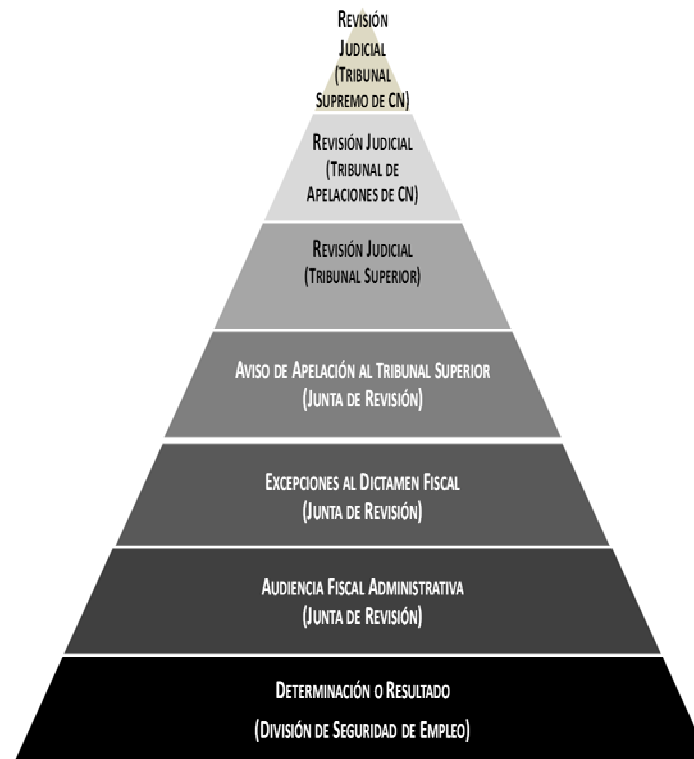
Revisión Judicial (Tribunal Supremo de CN)

Revisión Judicial (Tribunal de Apelaciones de CN)

Revisión Judicial (Tribunal Superior)

Aviso de Apelación al Tribunal Superior (Junta de Revisión)

Excepciones al Dictamen Fiscal (Junta de Revisión)

Audiencia Fiscal Administrativa (Junta de Revisión)

Determinación o Resultado (División de Seguridad de Empleo)